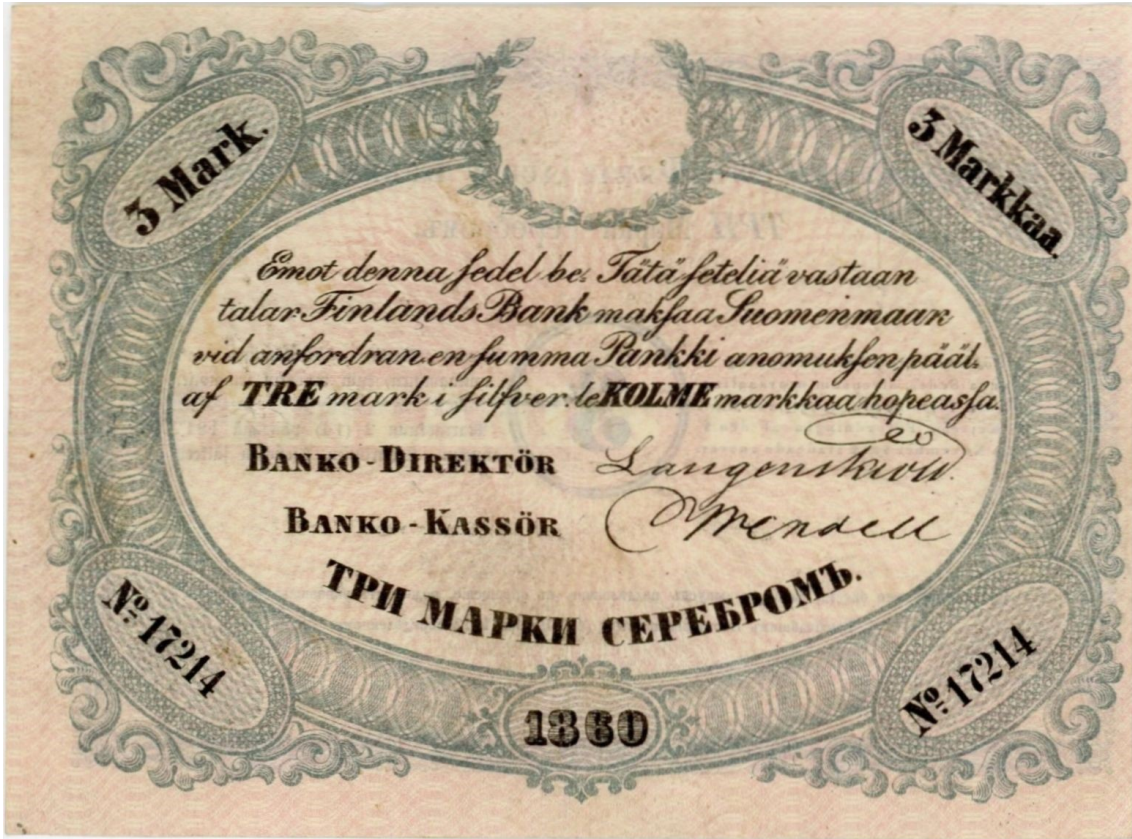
3 Mark.

3 Markkaa.

Emot denna ſedel be- Tätä ſeteliä vastaan
talar Finlands Bank makſaa Suomenmaan
vid anfordran en ſumma Pankki anomukſen pääl.
af TRE mark i ſilfver. le KOLME markkaa hopeasſa.

BANKO-DIREKTÖR Langenskiöld

BANKO-KASSÖR Wendell

ТРИ МАРКИ СЕРЕБРОМЪ.

№ 17214

№ 17214

1860